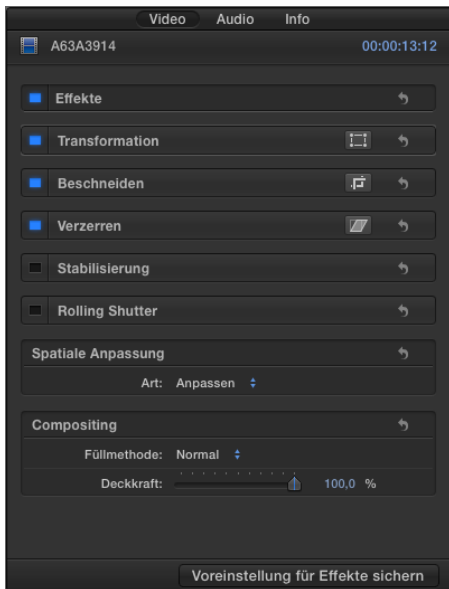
Video Audio Info

A63A3914 00:00:13:12

Effekte

Transformation

Beschneiden

Verzerren

Stabilisierung

Rolling Shutter

Spatiale Anpassung

Art: Anpassen

Compositing

Füllmethode: Normal

Deckkraft: 100,0 %

Voreinstellung für Effekte sichern